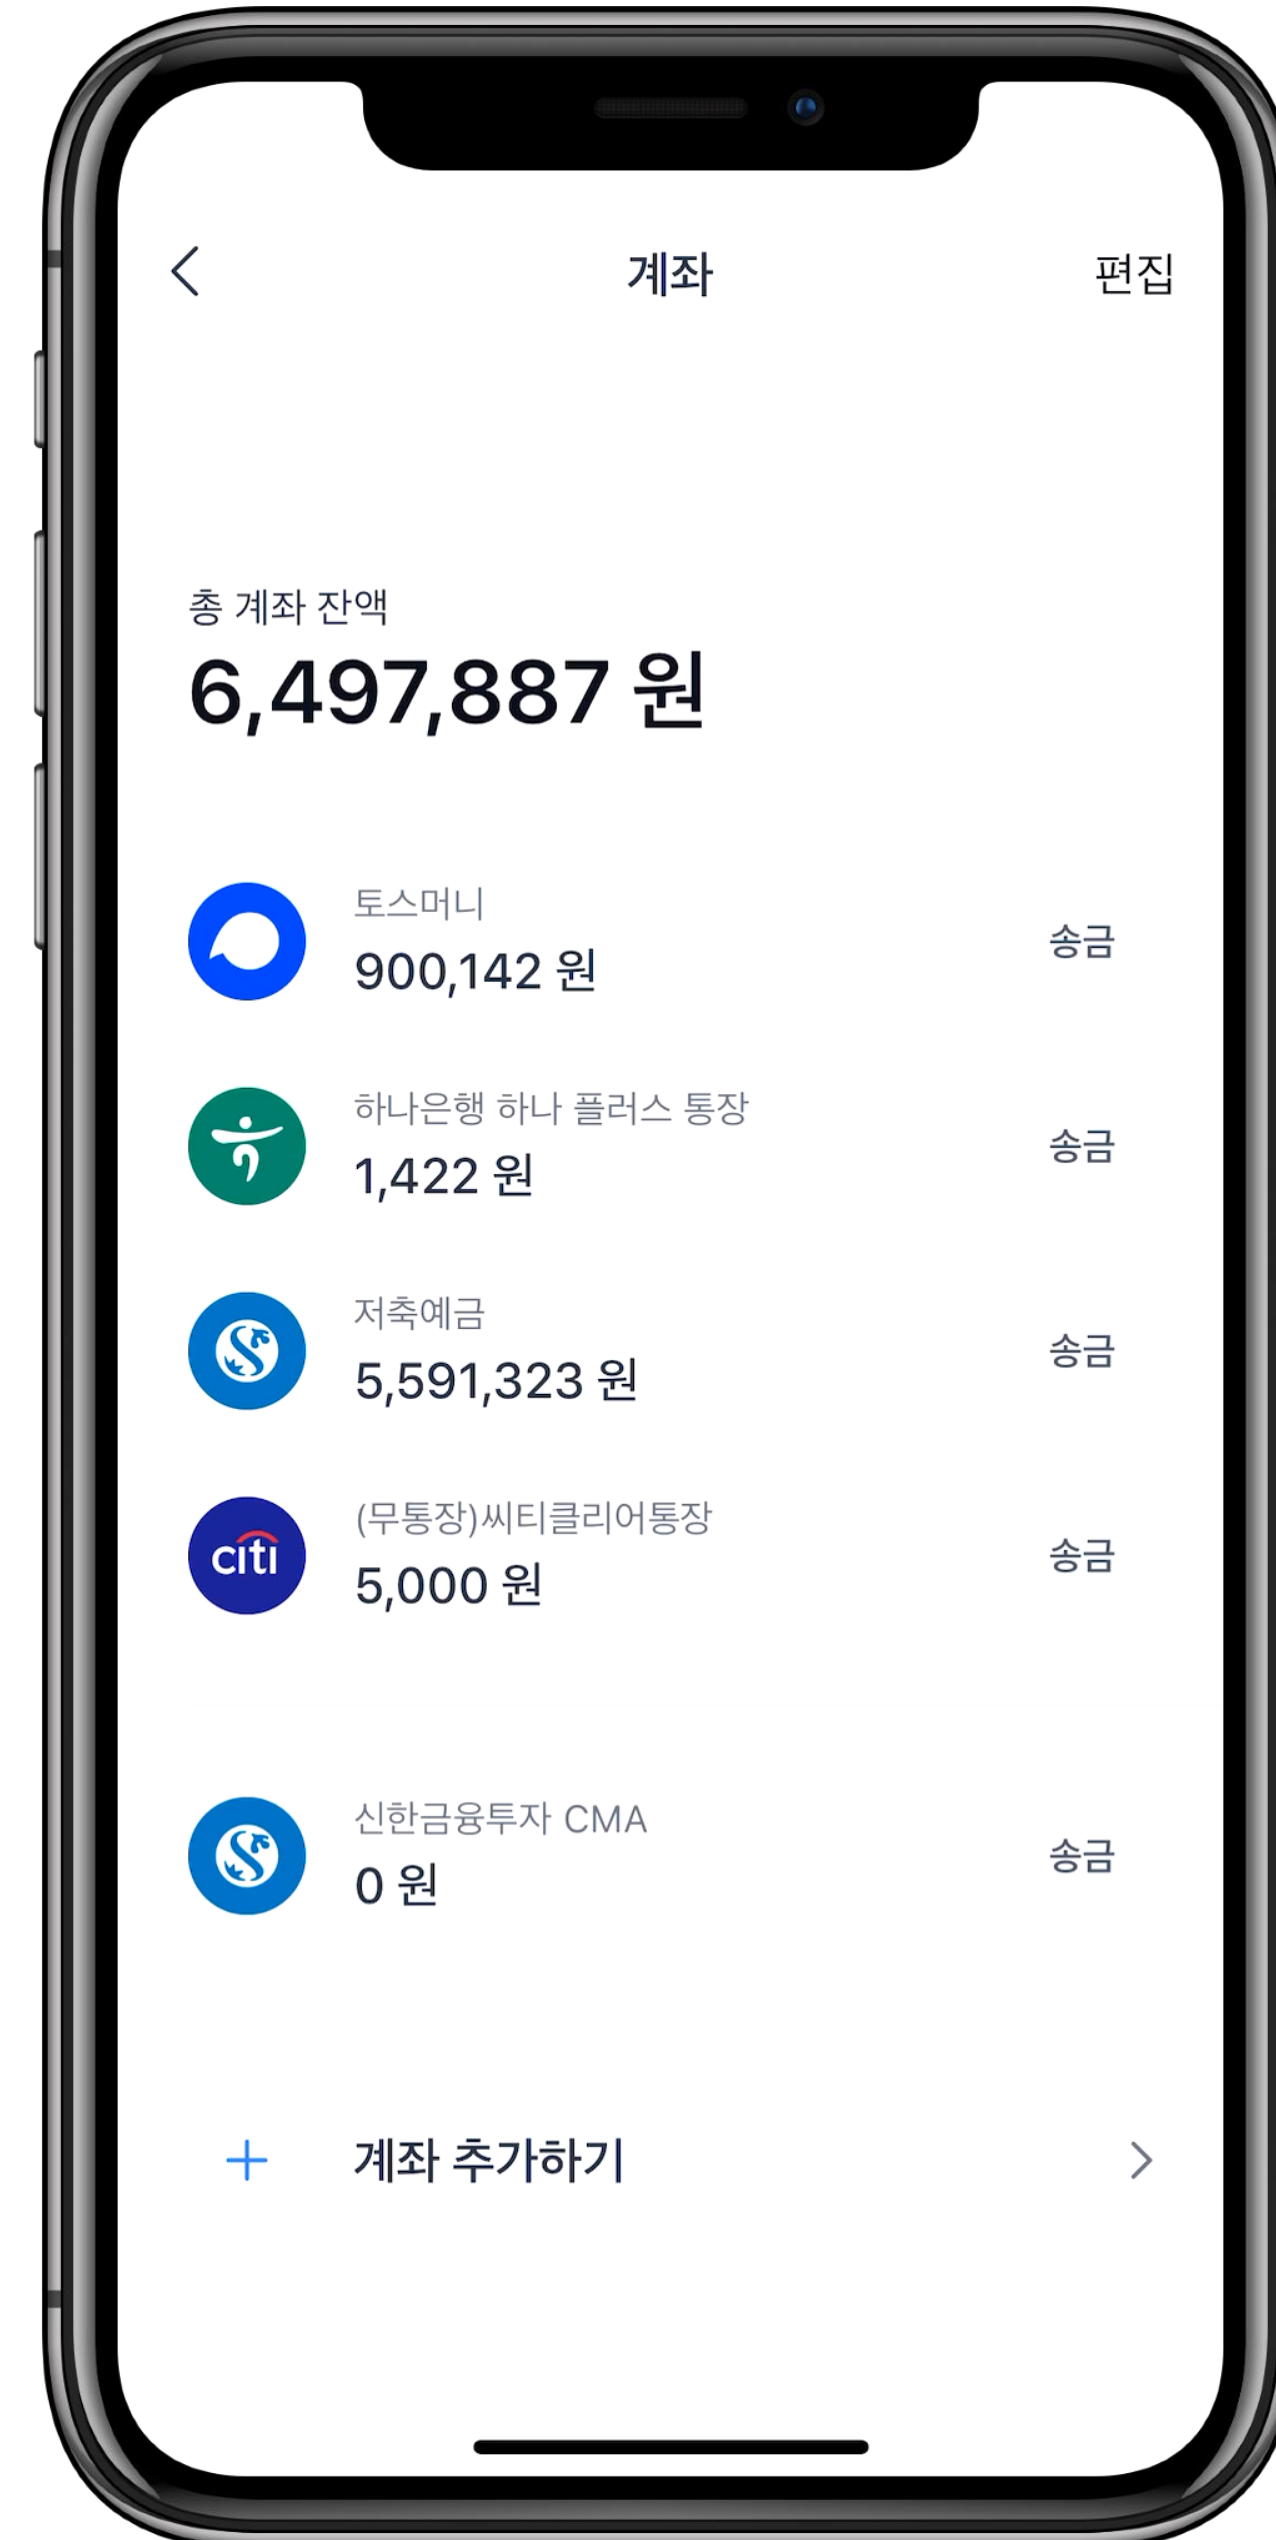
계좌

편집

총 계좌 잔액

6,497,887 원

토스머니
900,142 원
송금

하나은행 하나 플러스 통장
1,422 원
송금

저축예금
5,591,323 원
송금

citi
(무통장)씨티클리어통장
5,000 원
송금

신한금융투자 CMA
0 원
송금

+ 계좌 추가하기